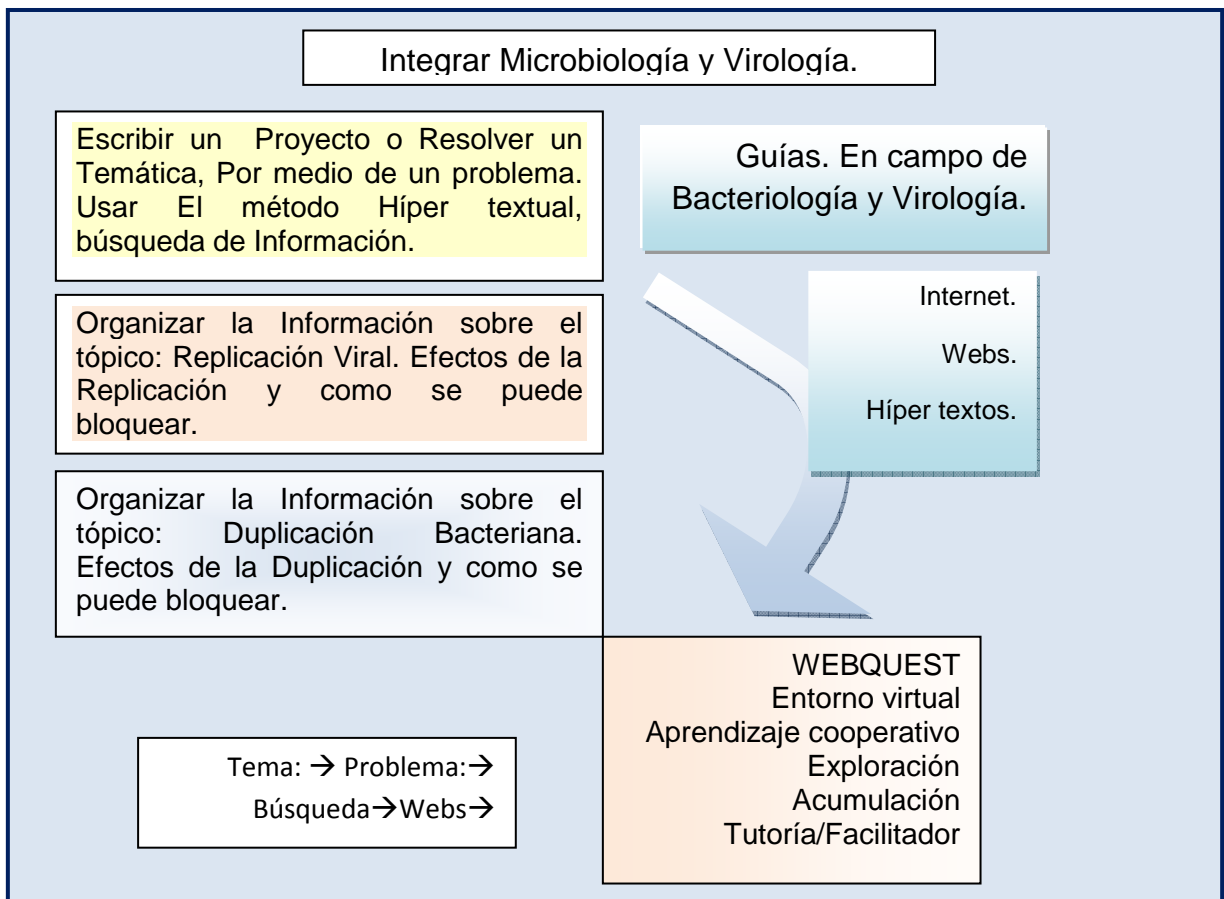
Integrar Microbiología y Virología.

Escribir un Proyecto o Resolver un Temática, Por medio de un problema. Usar El método Híper textual, búsqueda de Información.

Guías. En campo de Bacteriología y Virología.

Organizar la Información sobre el tópico: Replicación Viral. Efectos de la Replicación y como se puede bloquear.

Internet.

Webs.

Híper textos.

Organizar la Información sobre el tópico: Duplicación Bacteriana. Efectos de la Duplicación y como se puede bloquear.

WEBQUEST
Entorno virtual
Aprendizaje cooperativo
Exploración
Acumulación
Tutoría/Facilitador

Tema: → Problema:→
Búsqueda→Webs→